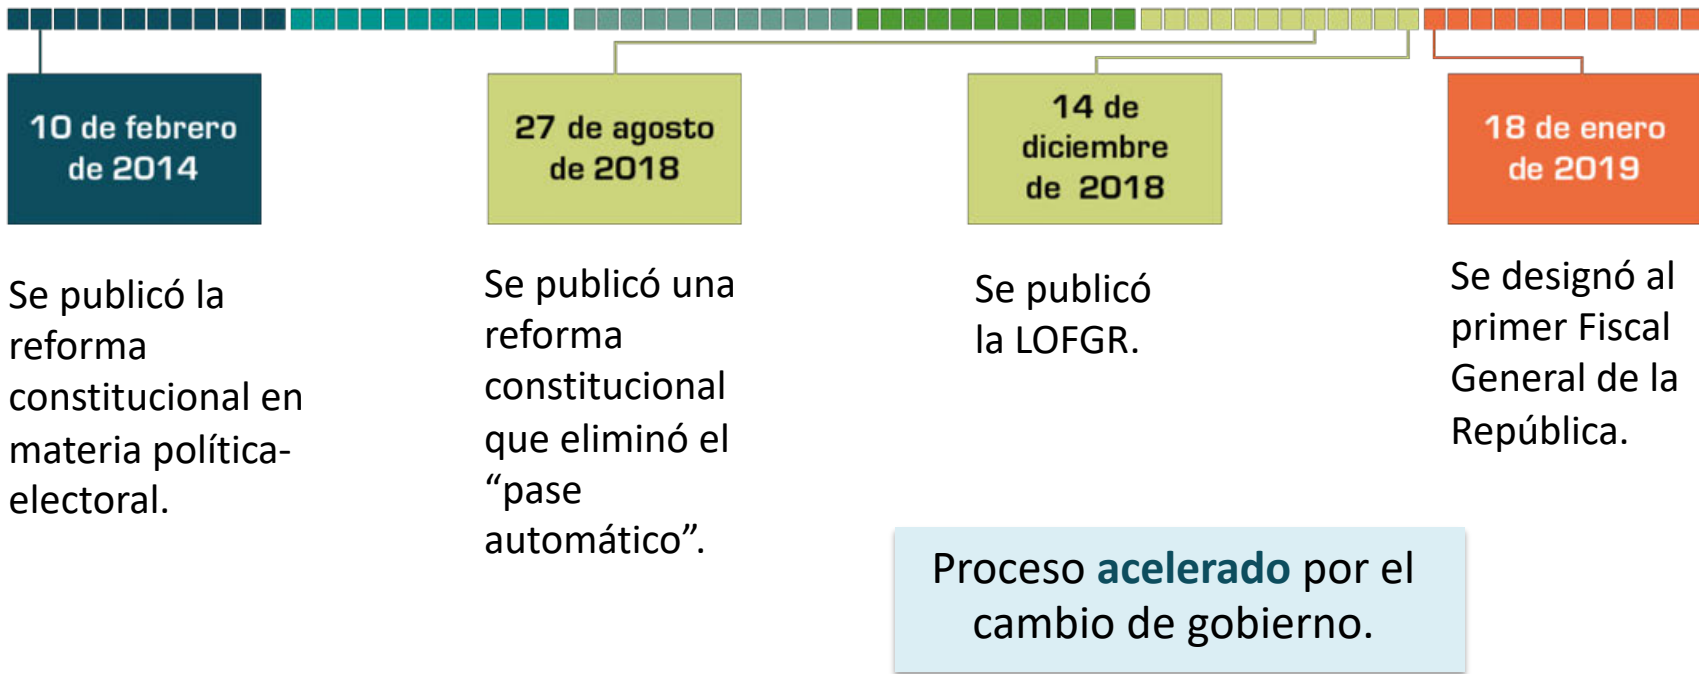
10 de febrero de 2014

Se publicó la reforma constitucional en materia política-electoral.

27 de agosto de 2018

Se publicó una reforma constitucional que eliminó el “pase automático”.

14 de diciembre de 2018

Se publicó la LOFGR.

18 de enero de 2019

Se designó al primer Fiscal General de la República.

Proceso acelerado por el cambio de gobierno.